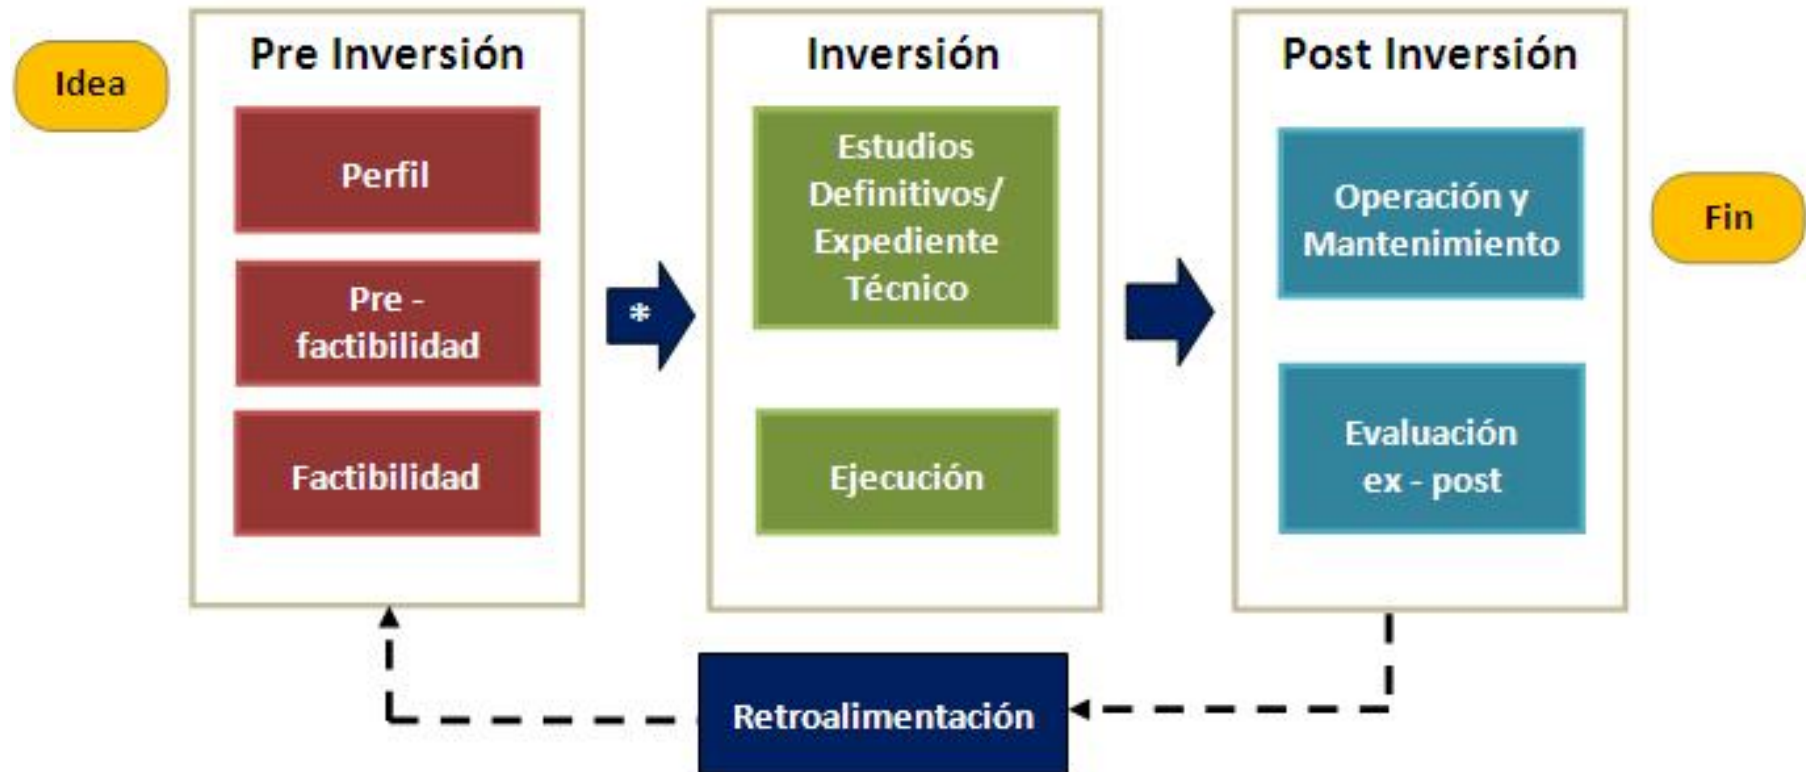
Idea

Pre Inversión

Perfil

Pre - factibilidad

Factibilidad

*

Inversión

Estudios Definitivos/ Expediente Técnico

Ejecución

Post Inversión

Operación y Mantenimiento

Evaluación ex - post

Fin

Retroalimentación